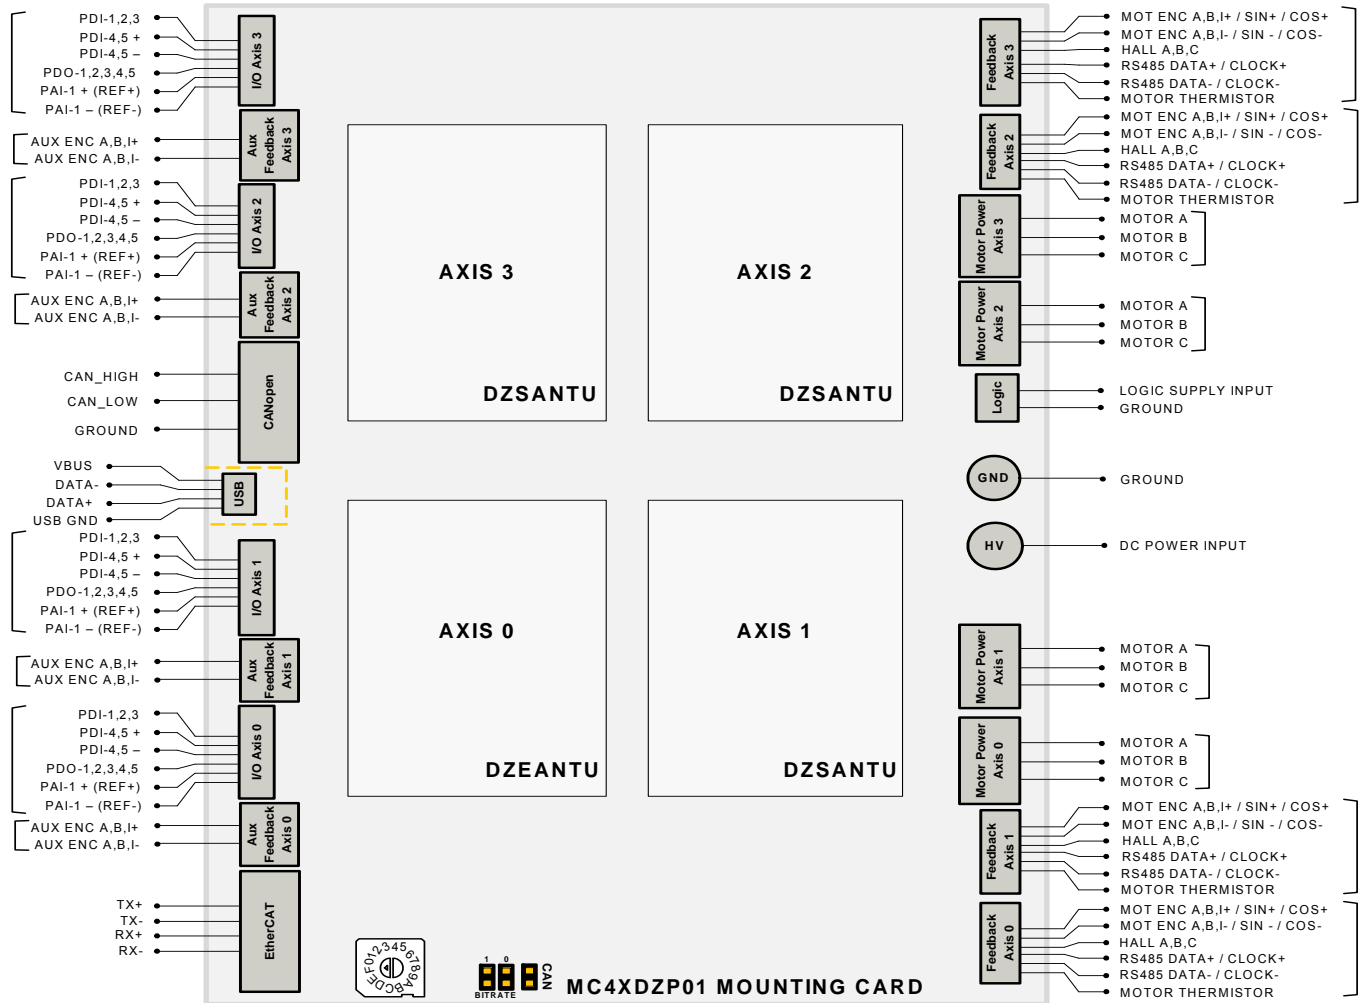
PDI-1,2,3
PDI-4,5 +
PDI-4,5 –
PDO-1,2,3,4,5
PAI-1 + (REF+)
PAI-1 – (REF-)

I/O Axis 3

AUX ENC A,B,I+
AUX ENC A,B,I-

Aux Feedback Axis 3

PDI-1,2,3
PDI-4,5 +
PDI-4,5 –
PDO-1,2,3,4,5
PAI-1 + (REF+)
PAI-1 – (REF-)

I/O Axis 2

AUX ENC A,B,I+
AUX ENC A,B,I-

Aux Feedback Axis 2

CAN_HIGH
CAN_LOW
GROUND

CANopen

VBUS
DATA-
DATA+
USB GND

USB

PDI-1,2,3
PDI-4,5 +
PDI-4,5 –
PDO-1,2,3,4,5
PAI-1 + (REF+)
PAI-1 – (REF-)

I/O Axis 1

AUX ENC A,B,I+
AUX ENC A,B,I-

Aux Feedback Axis 1

PDI-1,2,3
PDI-4,5 +
PDI-4,5 –
PDO-1,2,3,4,5
PAI-1 + (REF+)
PAI-1 – (REF-)

I/O Axis 0

AUX ENC A,B,I+
AUX ENC A,B,I-

Aux Feedback Axis 0

TX+
TX-
RX+
RX-

EtherCAT

AXIS 3
DZSANTU

AXIS 2
DZSANTU

AXIS 0
DZEANTU

AXIS 1
DZSANTU

Feedback Axis 3

MOT ENC A,B,I+ / SIN+ / COS+
MOT ENC A,B,I- / SIN - / COS-
HALL A,B,C
RS485 DATA+ / CLOCK+
RS485 DATA- / CLOCK-
MOTOR THERMISTOR

Feedback Axis 2

MOT ENC A,B,I+ / SIN+ / COS+
MOT ENC A,B,I- / SIN - / COS-
HALL A,B,C
RS485 DATA+ / CLOCK+
RS485 DATA- / CLOCK-
MOTOR THERMISTOR

Motor Power Axis 3

MOTOR A
MOTOR B
MOTOR C

Motor Power Axis 2

MOTOR A
MOTOR B
MOTOR C

Logic

LOGIC SUPPLY INPUT
GROUND

GND
GROUND

HV
DC POWER INPUT

Motor Power Axis 1

MOTOR A
MOTOR B
MOTOR C

Motor Power Axis 0

MOTOR A
MOTOR B
MOTOR C

Feedback Axis 1

MOT ENC A,B,I+ / SIN+ / COS+
MOT ENC A,B,I- / SIN - / COS-
HALL A,B,C
RS485 DATA+ / CLOCK+
RS485 DATA- / CLOCK-
MOTOR THERMISTOR

Feedback Axis 0

MOT ENC A,B,I+ / SIN+ / COS+
MOT ENC A,B,I- / SIN - / COS-
HALL A,B,C
RS485 DATA+ / CLOCK+
RS485 DATA- / CLOCK-
MOTOR THERMISTOR

F0123456789ABCDE

1 0
BITRATE
CAN

MC4XDZP01 MOUNTING CARD